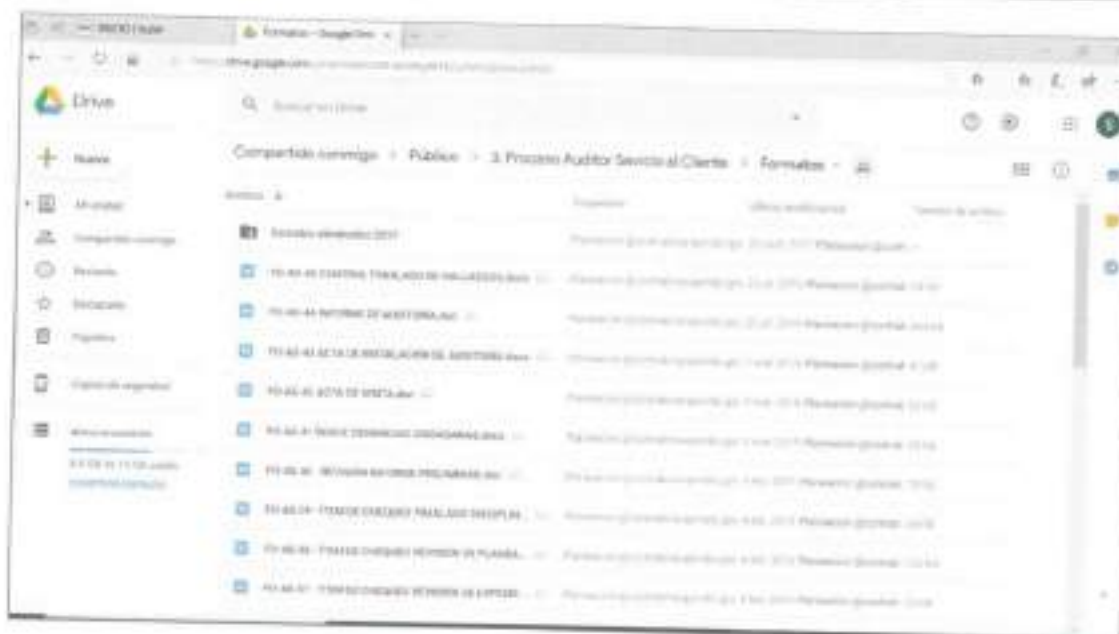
Formatos - Google Drive

drive.google.com

Drive

Buscar en Drive

Nuevo

Mi unidad

Compartido conmigo

Recientes

Destacados

Papelera

Copias de seguridad

Almacenamiento

Compartido conmigo > Publico > 3. Proceso Auditor Servicio al Cliente > Formatos

Nombre

Propietario

Última modificación

Tamaño de archivo

Formatos eliminados 2017

FO-AS-45 CONTROL TRASLADOS DE HALLAZGOS.docx

FO-AS-44 INFORME DE AUDITORIA.doc

FO-AS-43 ACTA DE INSTALACION DE AUDITORIA.docx

FO-AS-42 ACTA DE VISITA.doc

FO-AS-41 INDICE DENUNCIAS CIUDADANAS.docx

FO-AS-40 REVISION INFORME PRELIMINAR.doc

FO-AS-39 ITEMS DE CHEQUEO TRASLADOS DISCIPLIN...

FO-AS-38 ITEMS DE CHEQUEO REVISION DE PLANEA...

FO-AS-37 ITEMS DE CHEQUEO REVISION DE EJECUCI...

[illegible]